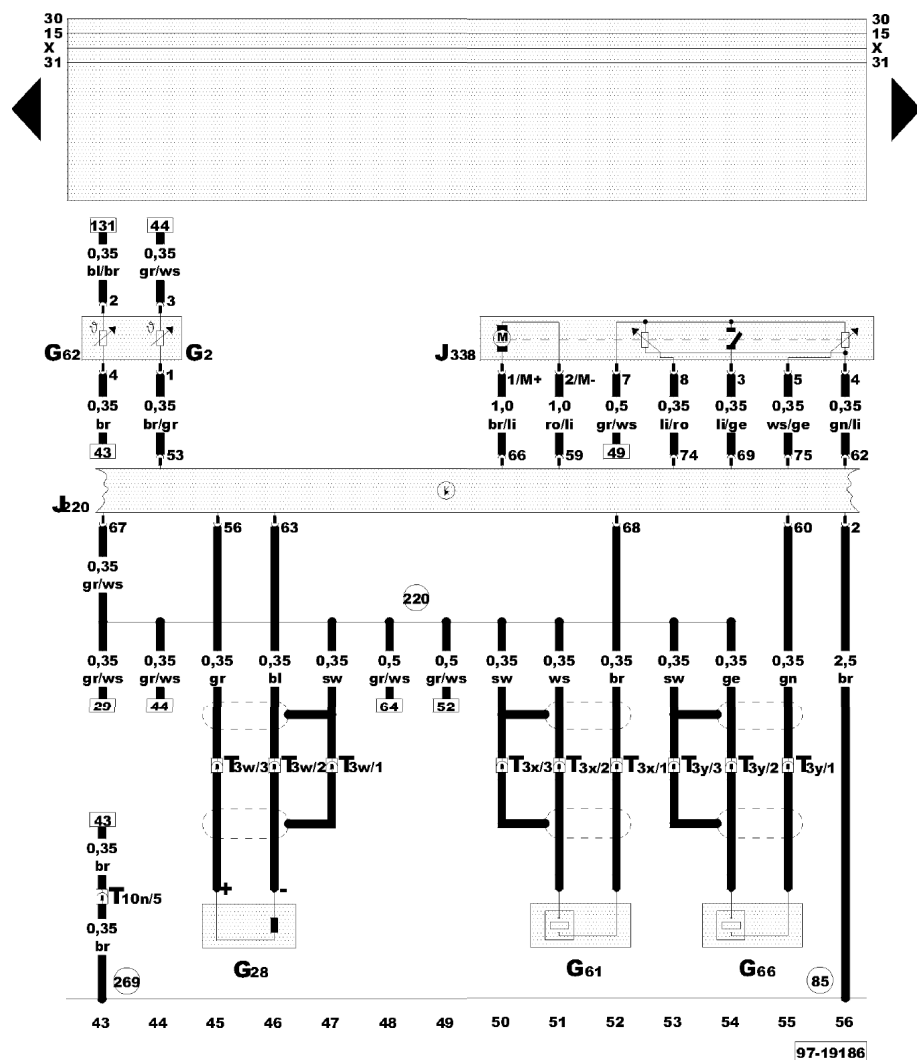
30
15
X
31

30
15
X
31

131
0,35
bl/br
2

44
0,35
gr/ws
3

$G_{62}$ $G_2$

4
0,35
br
43

1
0,35
br/gr
53

$J_{338}$

1/M+
1,0
br/li
66

2/M-
1,0
ro/li
59

7
0,5
gr/ws
49

8
0,35
li/ro
74

3
0,35
li/ge
69

5
0,35
ws/ge
75

4
0,35
gn/li
62

$J_{220}$

67
0,35
gr/ws

56
63
68
60
2

220

| 0,35 gr/ws | 0,35 gr/ws | 0,35 gr | 0,35 bl | 0,35 sw | 0,5 gr/ws | 0,5 gr/ws | 0,35 sw | 0,35 ws | 0,35 br | 0,35 sw | 0,35 ge | 0,35 gn | 2,5 br |
|---|---|---|---|---|---|---|---|---|---|---|---|---|---|
| 29 | 44 | | | | 64 | 52 | | | | | | | |

$T_{3w/3}$ $T_{3w/2}$ $T_{3w/1}$ $T_{3x/3}$ $T_{3x/2}$ $T_{3x/1}$ $T_{3y/3}$ $T_{3y/2}$ $T_{3y/1}$

43
0,35
br
$T_{10n/5}$
0,35
br

+
-

$G_{28}$ $G_{61}$ $G_{66}$

269
85

43 44 45 46 47 48 49 50 51 52 53 54 55 56

97-19186